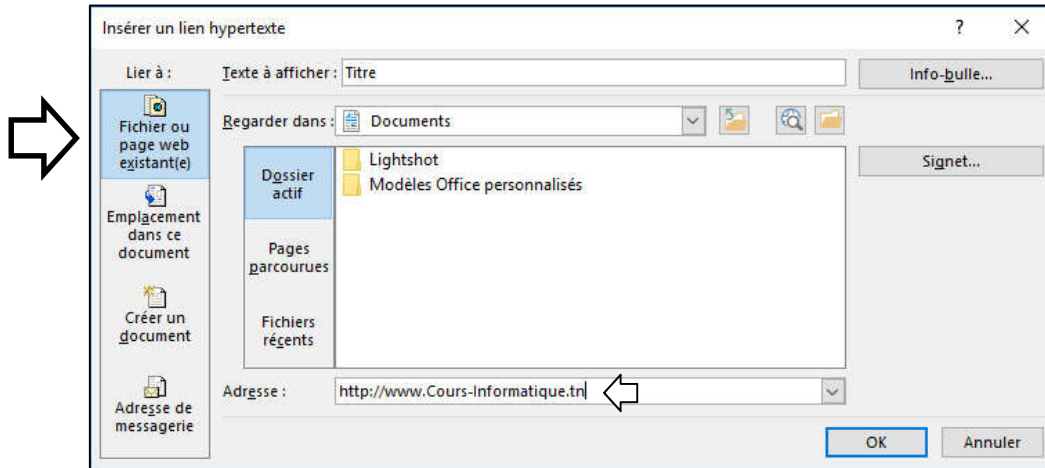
Insérer un lien hypertexte

?

Lier à :

Fichier ou page web existant(e)

Emplacement dans ce document

Créer un document

Adresse de messagerie

Texte à afficher : Titre

Info-bulle...

Regarder dans : Documents

Dossier actif

Pages parcourues

Fichiers récents

Lightshot

Modèles Office personnalisés

Signet...

Adresse : http://www.Cours-Informatique.tn

OK

Annuler